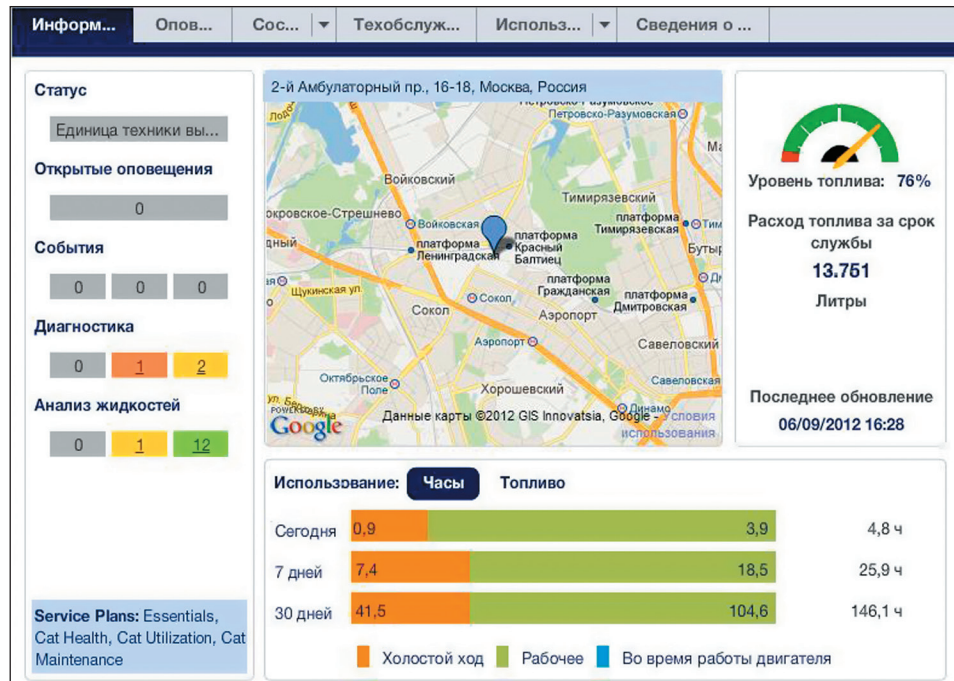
Информ... Опов... Сос... Техобслуж... Использ... Сведения о ...

Статус

Единица техники вы...

Открытые оповещения

0

События

0 0 0

Диагностика

0 1 2

Анализ жидкостей

0 1 12

Service Plans: Essentials, Cat Health, Cat Utilization, Cat Maintenance

2-й Амбулаторный пр., 16-18, Москва, Россия

Петровско-Разумовская
Войковский
Тимирязевский
окровское-Стрешнево
Войковская
платформа Ленинградская
платформа Красный Балтиец
платформа Тимирязевская
Бутыр
Щукинская ул.
Сокол
платформа Гражданская
платформа Дмитровская
Сокол
Аэропорт
Аэропорт
Савеловский
Октябрьское Поле
Хорошевский
Савеловская
Динамо
Google
Данные карты ©2012 GIS Innovatsia, Google - Условия использования

Уровень топлива: 76%

Расход топлива за срок службы

13.751

Литры

Последнее обновление

06/09/2012 16:28

Использование: Часы Топливо

| | | | |
|---|---|---|---|
| Сегодня | 0,9 | 3,9 | 4,8 ч |
| 7 дней | 7,4 | 18,5 | 25,9 ч |
| 30 дней | 41,5 | 104,6 | 146,1 ч |

Холостой ход Рабочее Во время работы двигателя